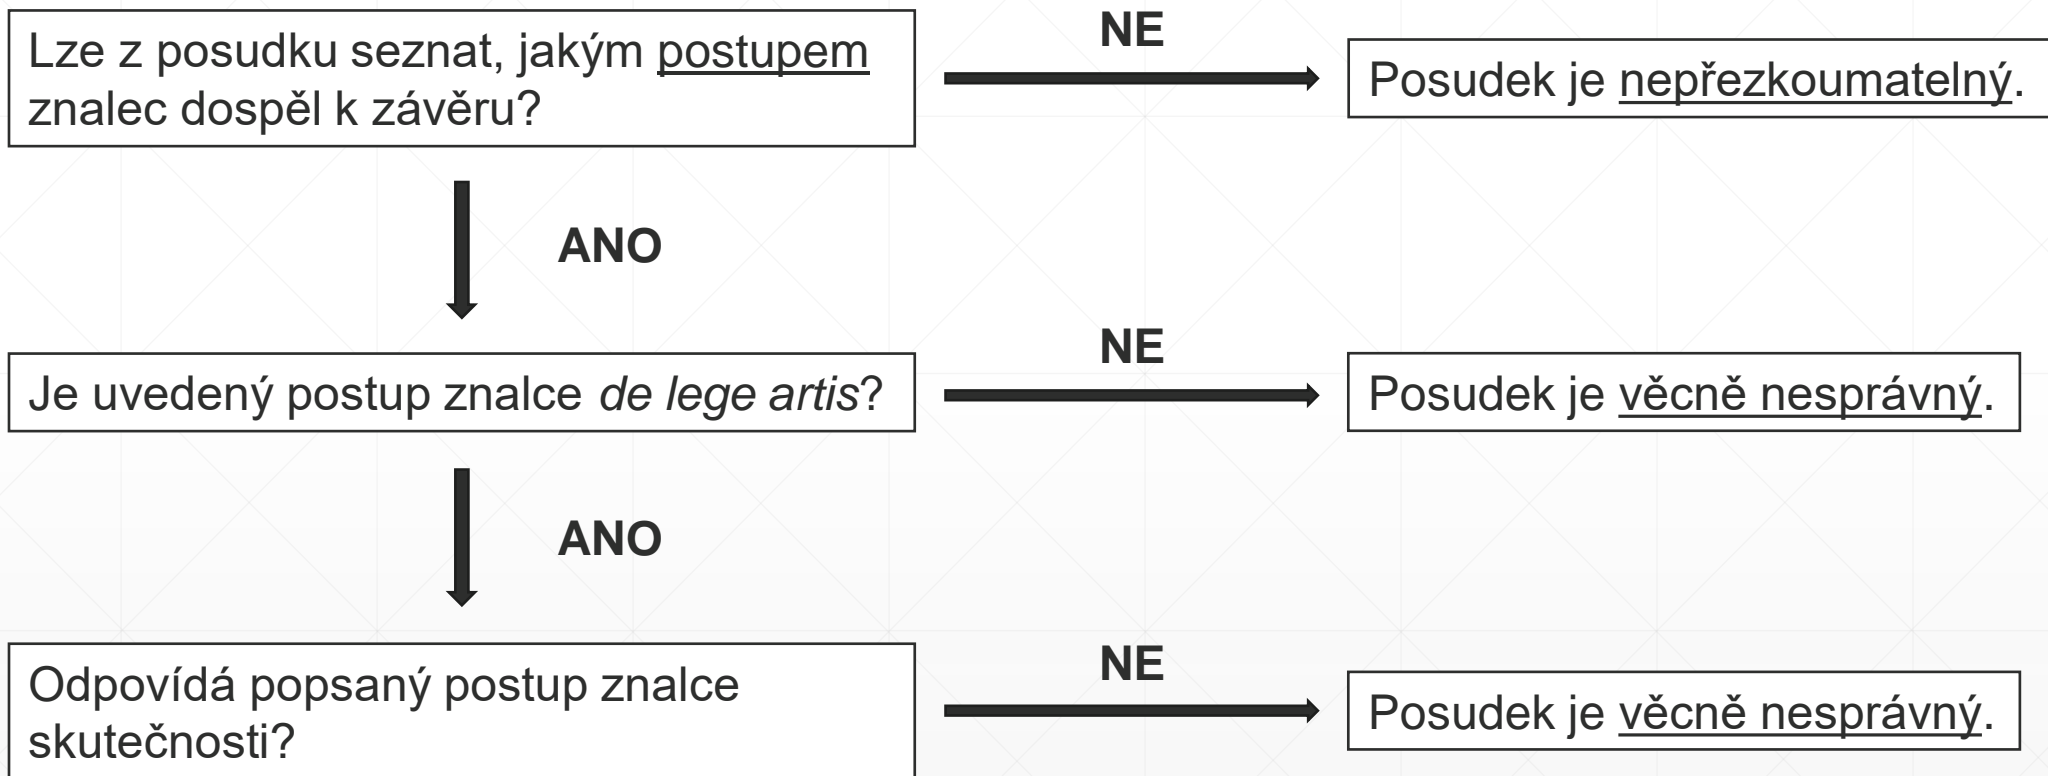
Lze z posudku seznat, jakým postupem znalec dospěl k závěru?

NE

Posudek je nepřezkoumatelný.

ANO

Je uvedený postup znalce de lege artis?

NE

Posudek je věcně nesprávný.

ANO

Odpovídá popsaný postup znalce skutečnosti?

NE

Posudek je věcně nesprávný.